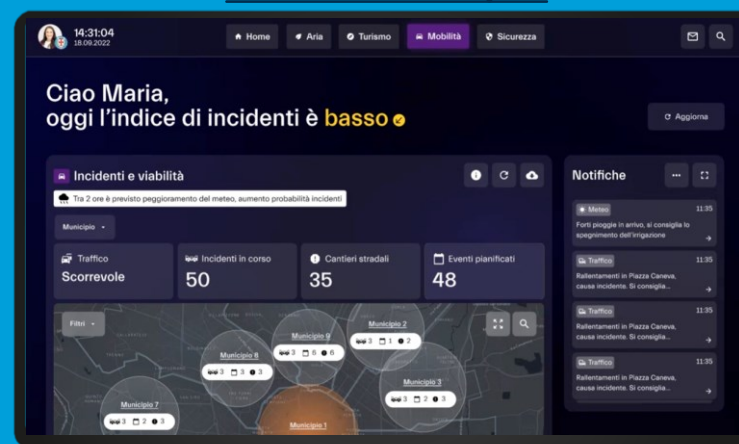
14:31:04
18.09.2022

Home
Aria
Turismo
Mobilità
Sicurezza

Ciao Maria,
oggi l'indice di incidenti è basso

Aggiorna

Incidenti e viabilità

Tra 2 ore è previsto peggioramento del meteo, aumento probabilità incidenti

Municipio

Traffico
Scorrevole

Incidenti in corso
50

Cantieri stradali
35

Eventi pianificati
48

Filtri

Municipio 9
3 6 6

Municipio 2
3 3 2

Municipio 8
3 3 3

Municipio 3
3 2 3

Municipio 7
3 2 3

Municipio 1

Notifiche

Meteo 11:35
Forti piogge in arrivo, si consiglia lo spegnimento dell'irrigazione

Traffico 11:35
Rallentamenti in Piazza Caneva, causa incidente. Si consiglia...

Traffico 11:35
Rallentamenti in Piazza Caneva, causa incidente. Si consiglia...

Traffico 11:35
Rallentamenti in Piazza Caneva, causa incidente. Si consiglia...